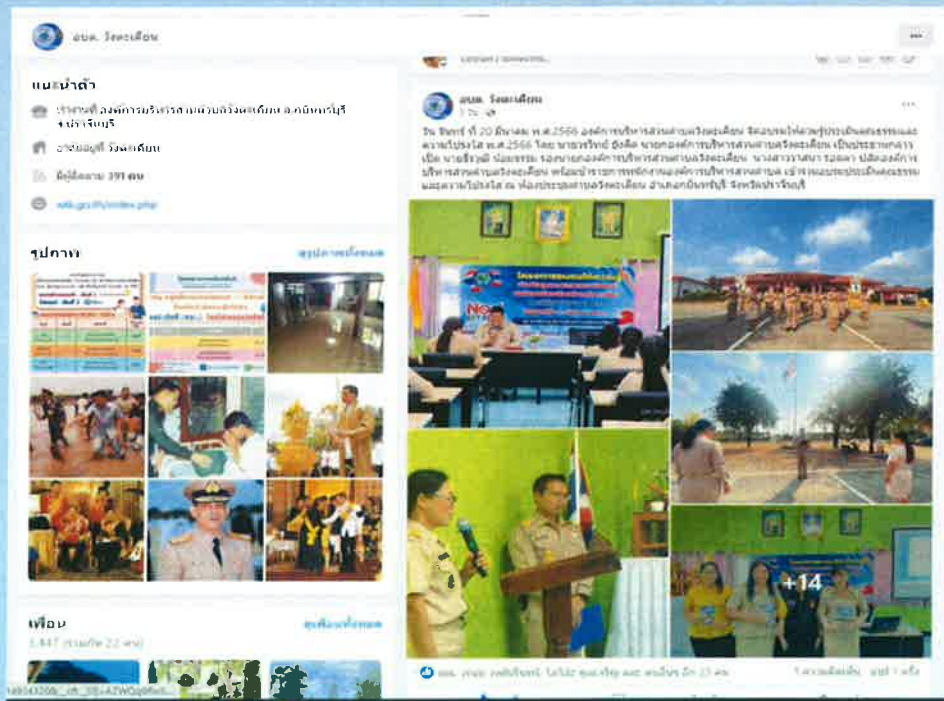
อบต. วังตะเคียน

แนะนำตัว

ที่ทำงานที่ องค์การบริหารส่วนตำบลวังตะเคียน อ.กบินทร์บุรี จ.ปราจีนบุรี

อาศัยอยู่ที่ วังตะเคียน

มีผู้ติดตาม 391 คน

wtk.go.th/index.php

รูปภาพ

ดูรูปภาพทั้งหมด

เพื่อน

3,447 (รวมกัน 22 คน)

ดูเพื่อนทั้งหมด

อบต. วังตะเคียน

วัน จันทร์ ที่ 20 มีนาคม พ.ศ.2566 องค์การบริหารส่วนตำบลวังตะเคียน จัดอบรมให้ความรู้ประเมินคุณธรรมและความโปร่งใส พ.ศ.2566 โดย นายธงรักษ์ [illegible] นายกองค์การบริหารส่วนตำบลวังตะเคียน เป็นประธานกล่าวเปิด นาย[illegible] รองนายกองค์การบริหารส่วนตำบลวังตะเคียน นางสาว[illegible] ปลัดองค์การบริหารส่วนตำบลวังตะเคียน พร้อมข้าราชการพนักงานองค์การบริหารส่วนตำบล เข้าร่วมอบรมประเมินคุณธรรมและความโปร่งใส ณ ห้องประชุมตำบลวังตะเคียน อำเภอกบินทร์บุรี จังหวัดปราจีนบุรี

+14

อบต. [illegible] และคนอื่นๆ อีก 23 คน

1 ความคิดเห็น แชร์ 1 ครั้ง